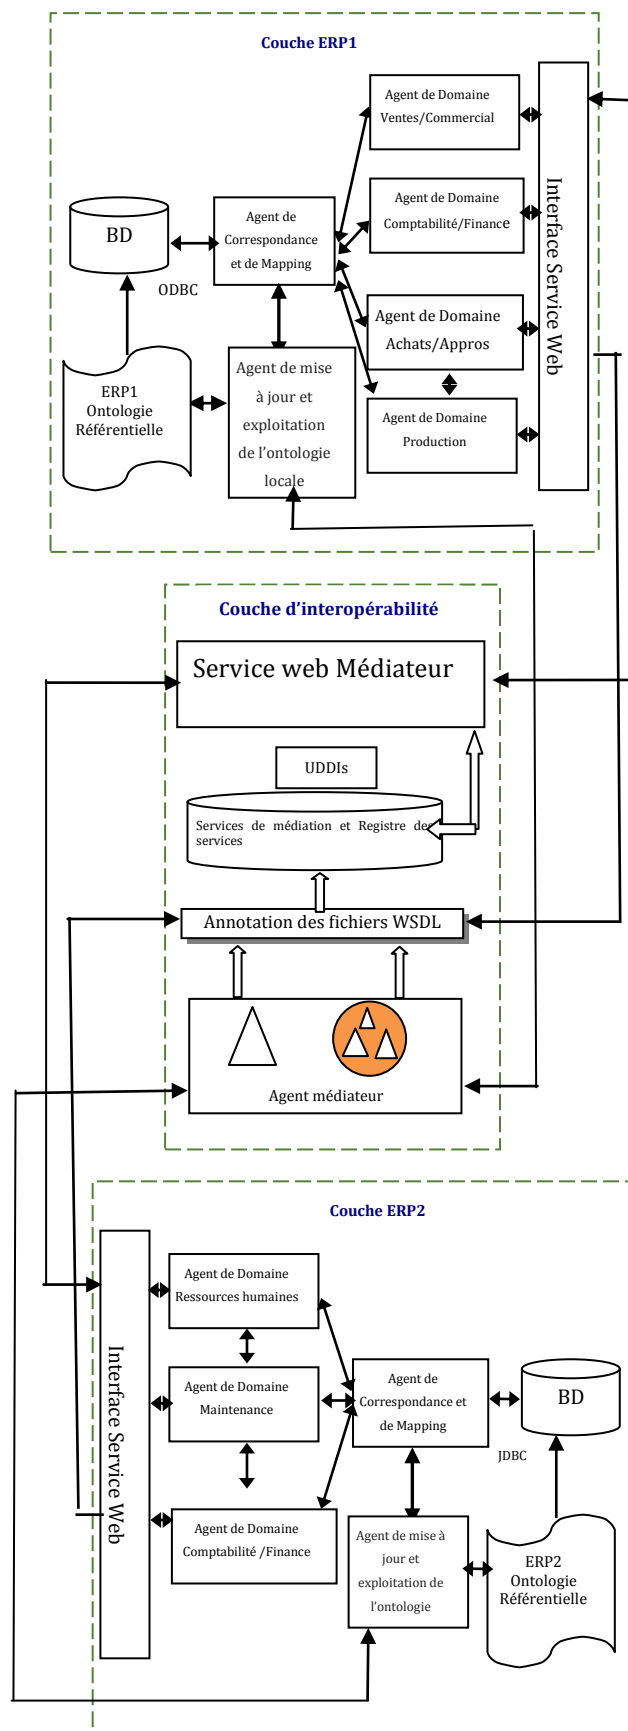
Couche ERP1

Agent de Domaine Ventes/Commercial

BD

Agent de Correspondance et de Mapping

Agent de Domaine Comptabilité/Finance

Interface Service Web

ODBC

Agent de Domaine Achats/Appros

ERP1 Ontologie Référentielle

Agent de mise à jour et exploitation de l'ontologie locale

Agent de Domaine Production

Couche d'interopérabilité

Service web Médiateur

UDDIs

Services de médiation et Registre des services

Annotation des fichiers WSDL

Agent médiateur

Couche ERP2

Agent de Domaine Ressources humaines

Interface Service Web

Agent de Domaine Maintenance

Agent de Correspondance et de Mapping

BD

JDBC

Agent de Domaine Comptabilité /Finance

Agent de mise à jour et exploitation de l'ontologie

ERP2 Ontologie Référentielle